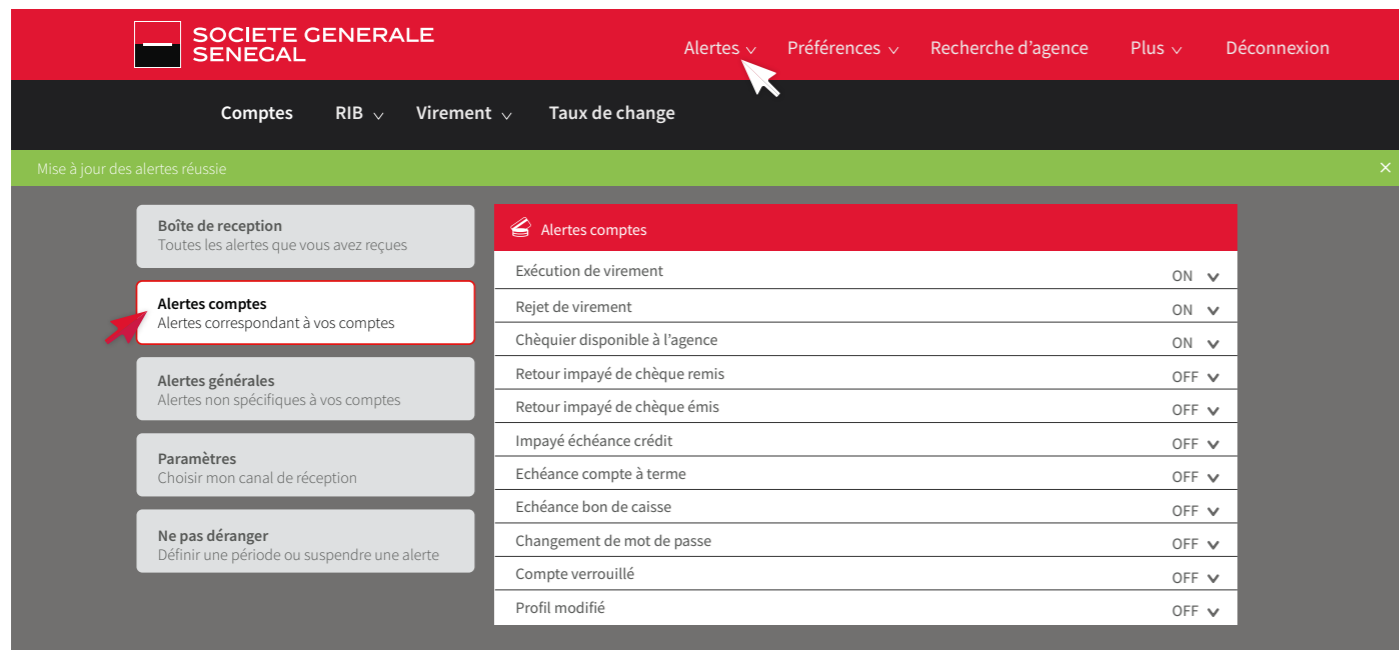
SOCIETE GENERALE SENEGAL

Alertes Préférences Recherche d'agence Plus Déconnexion

Comptes RIB Virement Taux de change

Mise à jour des alertes réussie

×

Boîte de reception
Toutes les alertes que vous avez reçues

Alertes comptes
Alertes correspondant à vos comptes

Alertes générales
Alertes non spécifiques à vos comptes

Paramètres
Choisir mon canal de réception

Ne pas déranger
Définir une période ou suspendre une alerte

Alertes comptes

| | |
|---|---|
| Exécution de virement | ON |
| Rejet de virement | ON |
| Chèquier disponible à l'agence | ON |
| Retour impayé de chèque remis | OFF |
| Retour impayé de chèque émis | OFF |
| Impayé échéance crédit | OFF |
| Echéance compte à terme | OFF |
| Echéance bon de caisse | OFF |
| Changement de mot de passe | OFF |
| Compte verrouillé | OFF |
| Profil modifié | OFF |